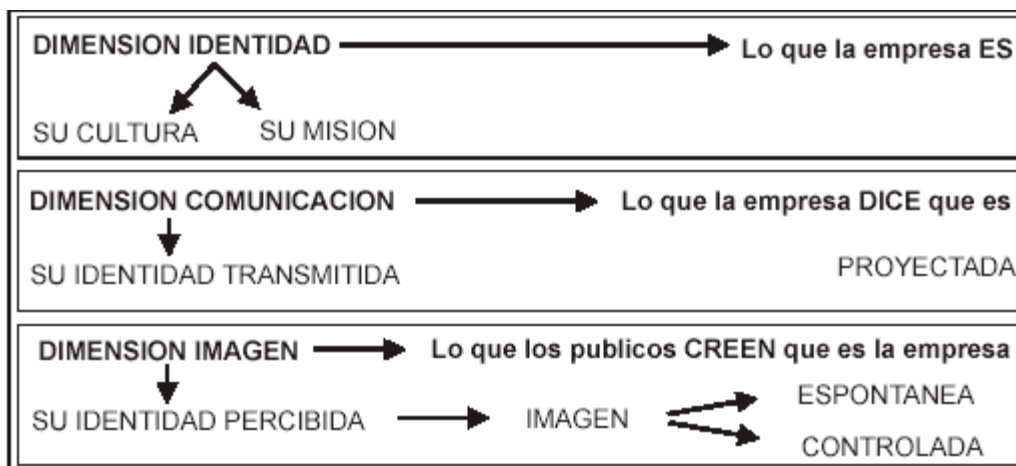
DIMENSION IDENTIDAD → Lo que la empresa ES

SU CULTURA SU MISION

DIMENSION COMUNICACION → Lo que la empresa DICE que es

SU IDENTIDAD TRANSMITIDA

PROYECTADA

DIMENSION IMAGEN → Lo que los publicos CREEN que es la empresa

SU IDENTIDAD PERCIBIDA → IMAGEN

ESPONTANEA

CONTROLADA